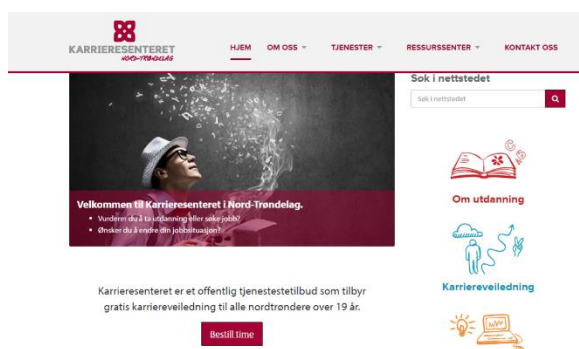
KARRIERESENTERET
NORD-TRØNDELAG

HJEM
OM OSS
TJENESTER
RESSURSSENTER
KONTAKT OSS

Velkommen til Karrieresenteret i Nord-Trøndelag.

- Vurderer du å ta utdanning eller søke jobb?
- Ønsker du å endre din jobbsituasjon?

Søk i nettstedet

Søk i nettstedet

Om utdanning

Karriereveiledning

Karrieresenteret er et offentlig tjenestestetilbud som tilbyr gratis karriereveiledning til alle nordtrøndere over 19 år.

Bestill time